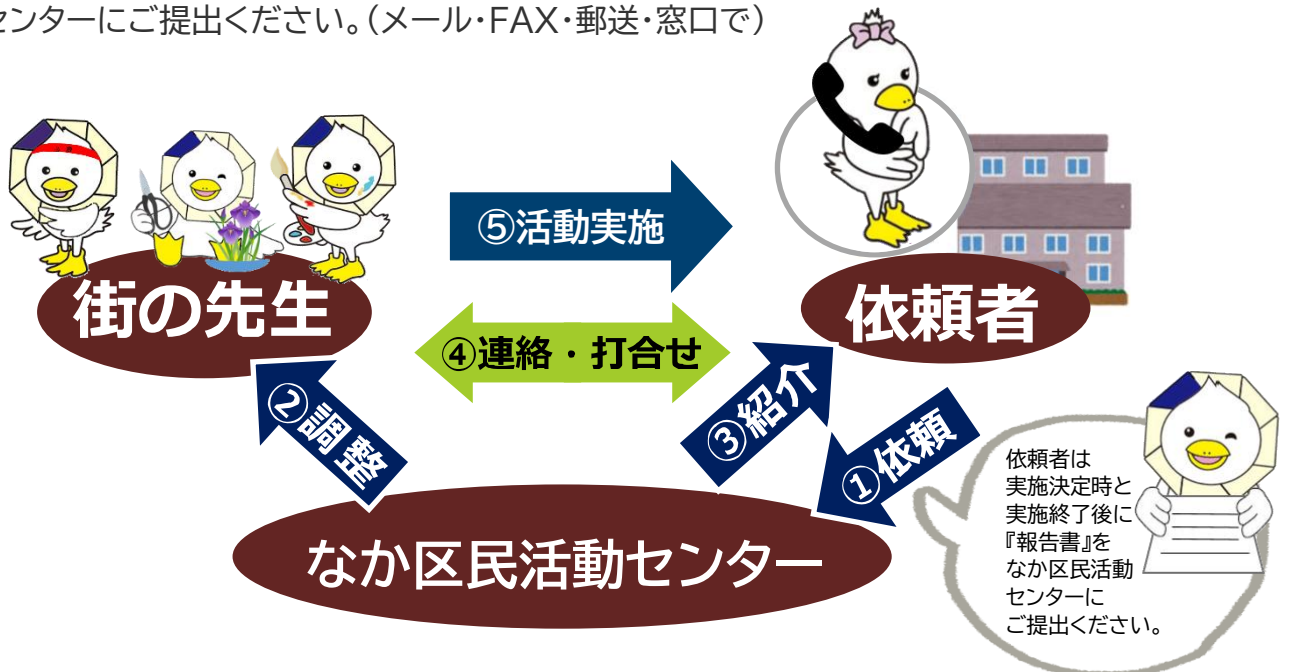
センターにご提出ください。(メール・FAX・郵送・窓口で)

⑤活動実施

街の先生

依頼者

④連絡・打合せ

②調整

③紹介

①依頼

依頼者は
実施決定時と
実施終了後に
『報告書』を
なか区民活動
センターに
ご提出ください。

なか区民活動センター